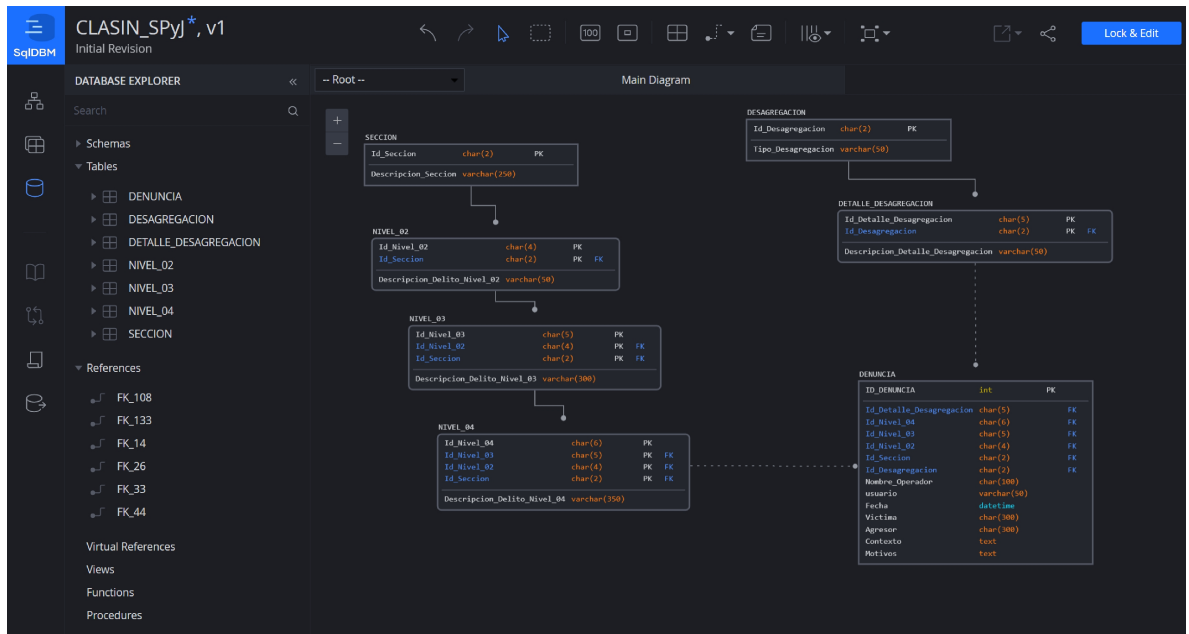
SqlDBM

CLASIN_SPyJ*, v1
Initial Revision

100

Lock & Edit

DATABASE EXPLORER

Search

Schemas
Tables
DENUNCIA
DESAGREGACION
DETALLE_DESAGREGACION
NIVEL_02
NIVEL_03
NIVEL_04
SECCION
References
FK_108
FK_133
FK_14
FK_26
FK_33
FK_44
Virtual References
Views
Functions
Procedures

-- Root --

Main Diagram

+
−

SECCION

| Id_Seccion | char(2) | PK |
|---|---|---|
| Descripcion_Seccion | varchar(250) | |

DESAGREGACION

| Id_Desagregacion | char(2) | PK |
|---|---|---|
| Tipo_Desagregacion | varchar(50) | |

NIVEL_02

| Id_Nivel_02 | char(4) | PK | |
|---|---|---|---|
| Id_Seccion | char(2) | PK | FK |
| Descripcion_Delito_Nivel_02 | varchar(50) | | |

DETALLE_DESAGREGACION

| Id_Detalle_Desagregacion | char(5) | PK | |
|---|---|---|---|
| Id_Desagregacion | char(2) | PK | FK |
| Descripcion_Detalle_Desagregacion | varchar(50) | | |

NIVEL_03

| Id_Nivel_03 | char(5) | PK | |
|---|---|---|---|
| Id_Nivel_02 | char(4) | PK | FK |
| Id_Seccion | char(2) | PK | FK |
| Descripcion_Delito_Nivel_03 | varchar(300) | | |

NIVEL_04

| Id_Nivel_04 | char(6) | PK | |
|---|---|---|---|
| Id_Nivel_03 | char(5) | PK | FK |
| Id_Nivel_02 | char(4) | PK | FK |
| Id_Seccion | char(2) | PK | FK |
| Descripcion_Delito_Nivel_04 | varchar(350) | | |

DENUNCIA

| ID_DENUNCIA | int | PK |
|---|---|---|
| Id_Detalle_Desagregacion | char(5) | FK |
| Id_Nivel_04 | char(6) | FK |
| Id_Nivel_03 | char(5) | FK |
| Id_Nivel_02 | char(4) | FK |
| Id_Seccion | char(2) | FK |
| Id_Desagregacion | char(2) | FK |
| Nombre_Operador | char(100) | |
| usuario | varchar(50) | |
| Fecha | datetime | |
| Victima | char(300) | |
| Agresor | char(300) | |
| Contexto | text | |
| Motivos | text | |